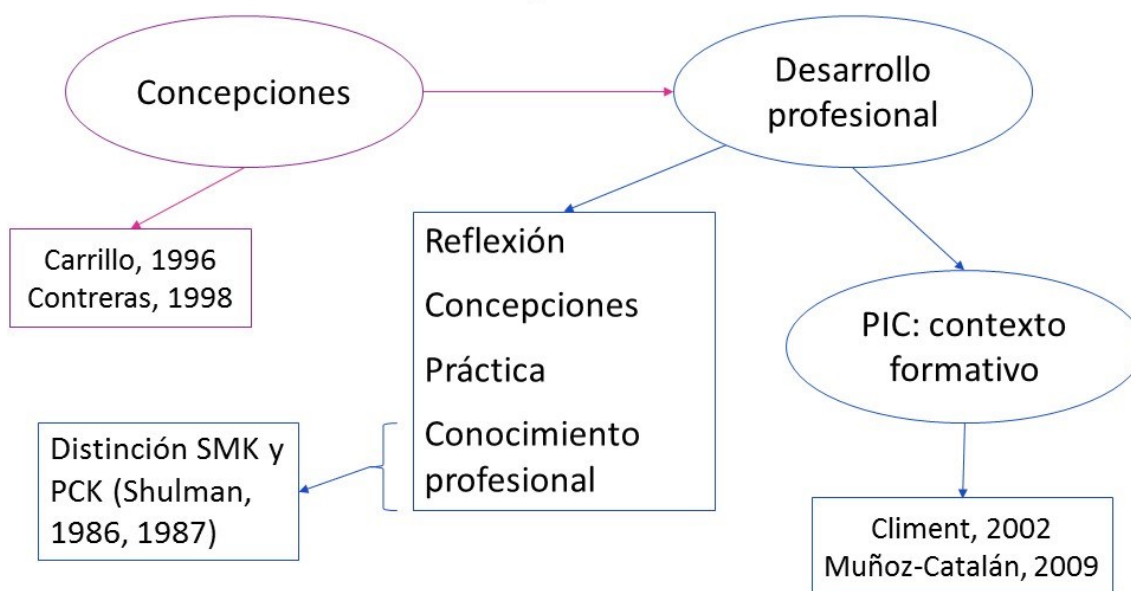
Concepciones

Desarrollo profesional

Carrillo, 1996
Contreras, 1998

Reflexión

Concepciones

Práctica

Conocimiento profesional

PIC: contexto formativo

Distinción SMK y PCK (Shulman, 1986, 1987)

Climent, 2002
Muñoz-Catalán, 2009